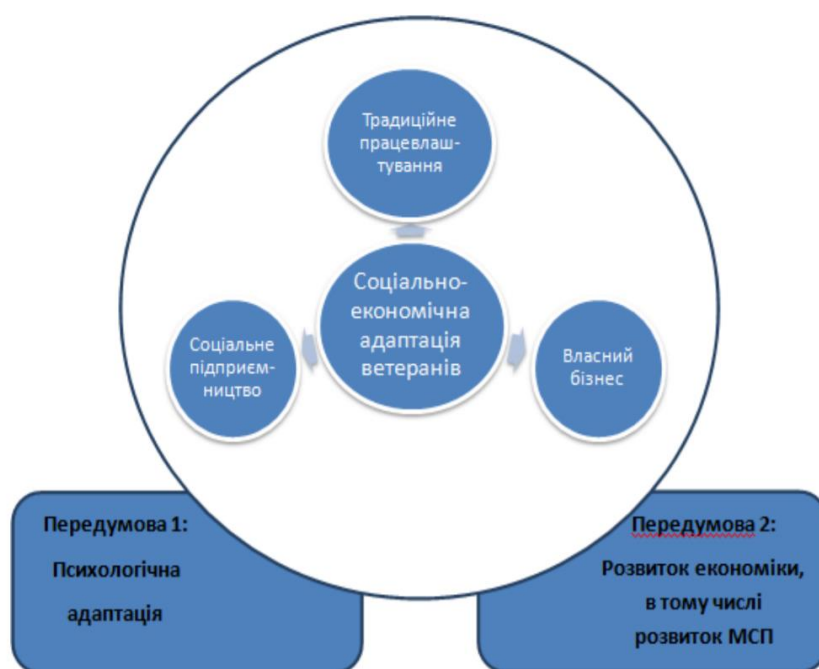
Традиційне працевлаштування

Соціально-економічна адаптація ветеранів

Соціальне підприємництво

Власний бізнес

Передумова 1:

Психологічна адаптація

Передумова 2:

Розвиток економіки, в тому числі розвиток МСП